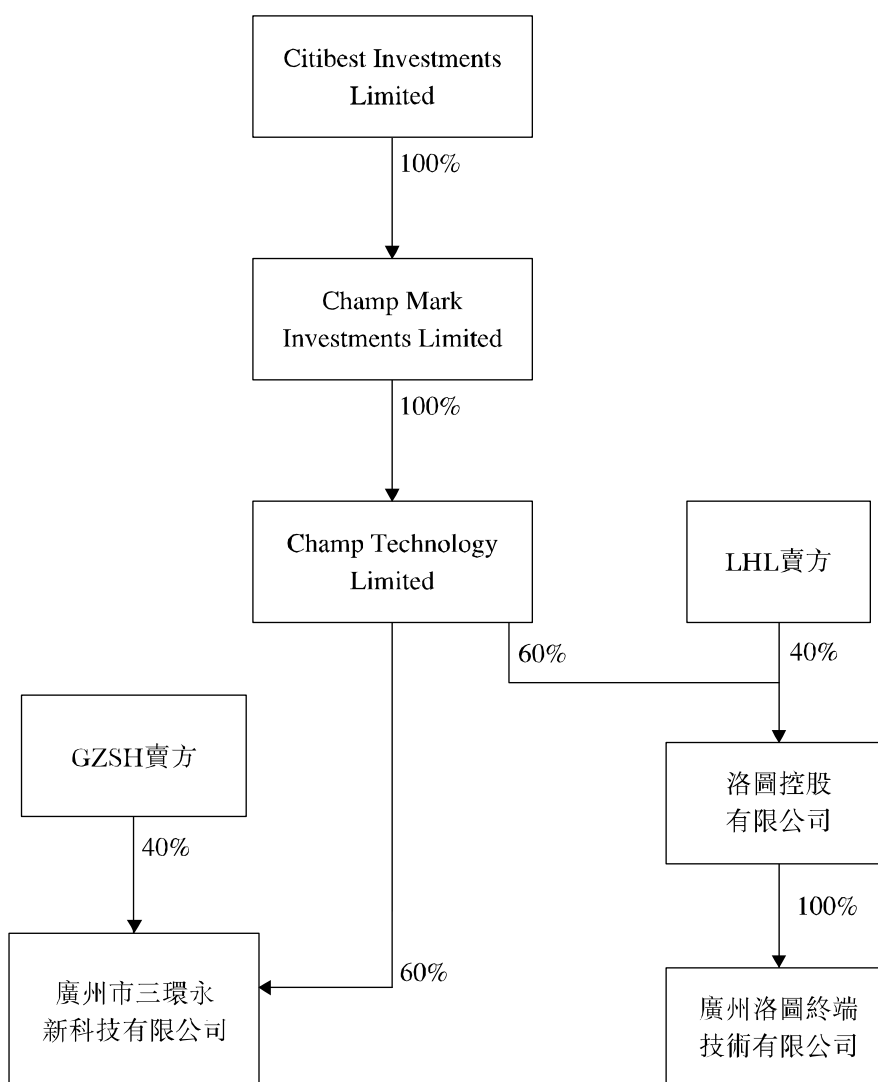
Citibest Investments Limited

100%

Champ Mark Investments Limited

100%

Champ Technology Limited

LHL賣方

60%

40%

GZSH賣方

洛圖控股有限公司

40%

100%

60%

廣州市三環永新科技有限公司

廣州洛圖終端技術有限公司